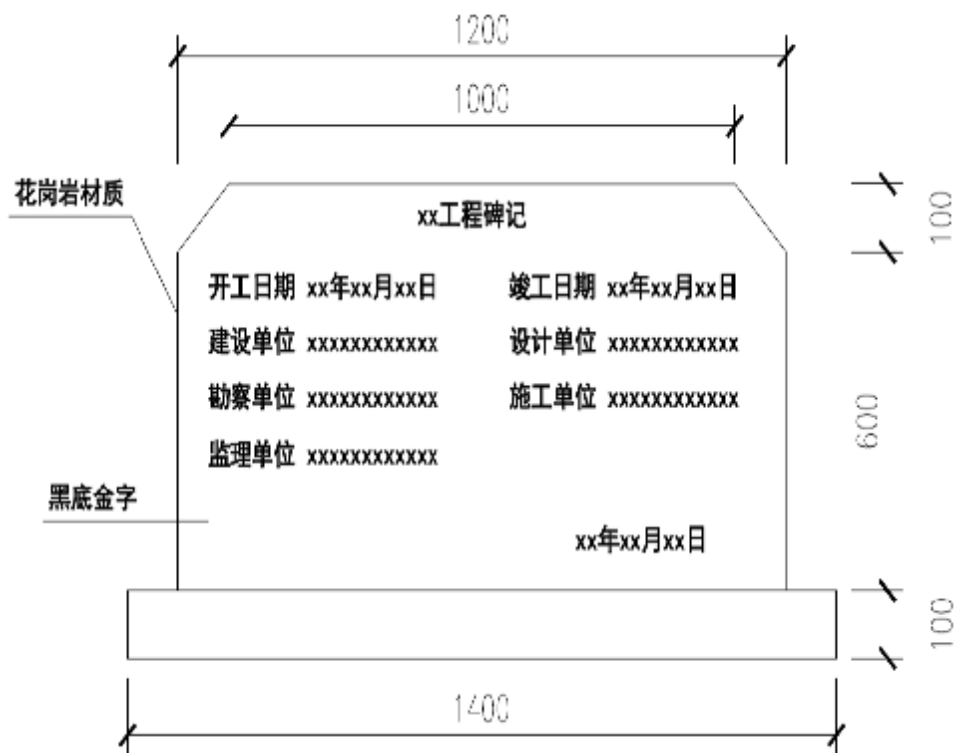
1200

1000

花岗岩材质

xx工程碑记

100

开工日期 xx年xx月xx日

竣工日期 xx年xx月xx日

建设单位 xxxxxxxxxxxx

设计单位 xxxxxxxxxxxx

勘察单位 xxxxxxxxxxxx

施工单位 xxxxxxxxxxxx

600

监理单位 xxxxxxxxxxxx

黑底金字

xx年xx月xx日

100

1400